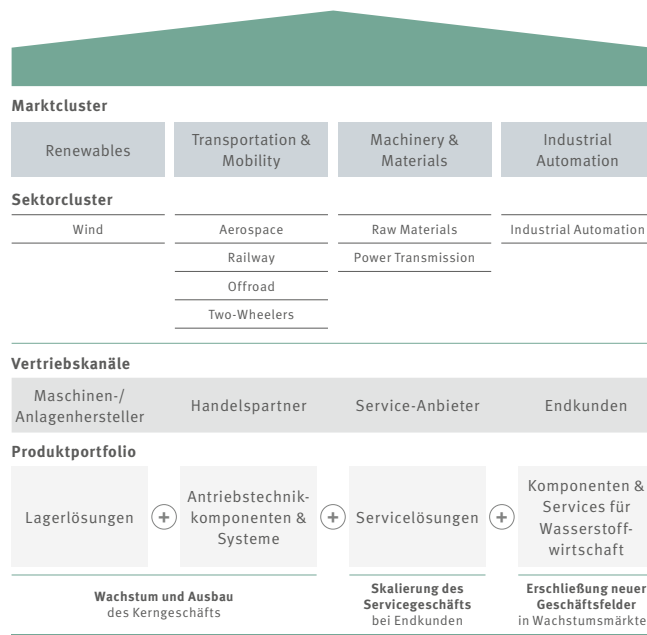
Marktcluster

| Renewables | Transportation & Mobility | Machinery & Materials | Industrial Automation |
|---|---|---|---|

Sektorcluster

| Renewables | Transportation & Mobility | Machinery & Materials | Industrial Automation |
|---|---|---|---|
| Wind | Aerospace | Raw Materials | Industrial Automation |
| | Railway | Power Transmission | |
| | Offroad | | |
| | Two-Wheelers | | |

Vertriebskanäle

Maschinen-/ Anlagenhersteller

Handelspartner

Service-Anbieter

Endkunden

Produktportfolio

Lagerlösungen + Antriebstechnikkomponenten & Systeme + Servicelösungen + Komponenten & Services für Wasserstoffwirtschaft

Wachstum und Ausbau des Kerngeschäfts

Skalierung des Servicegeschäfts bei Endkunden

Erschließung neuer Geschäftsfelder in Wachstumsmärkte